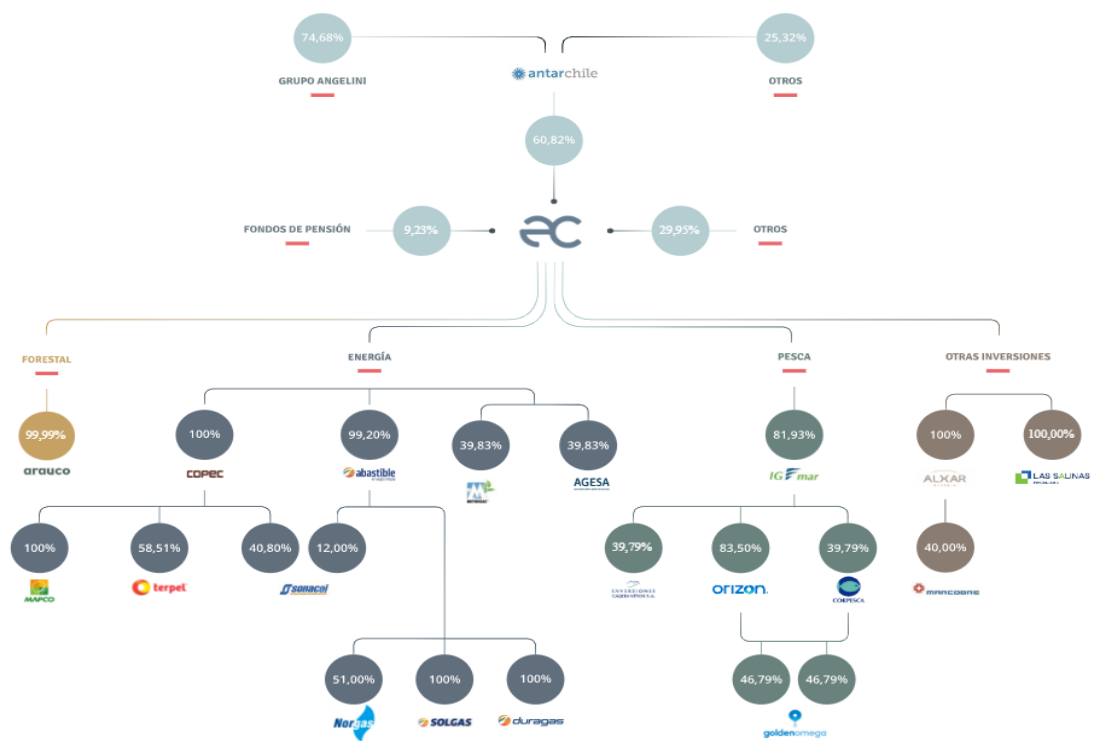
74,68%

GRUPO ANGELINI

antarchile

25,32%

OTROS

60,82%

FONDOS DE PENSIÓN

9,23%

EC

29,95%

OTROS

FORESTAL

99,99%

arauco

ENERGÍA

100%

COPEC

100%

MAPCO

58,51%

terpel

40,80%

sonacol

99,20%

abastible

12,00%

51,00%

Norgas

100%

SOLGAS

100%

duragas

39,83%

39,83%

AGESA

PESCA

81,93%

IGEMAR

39,79%

INVERSIONES CALETA VITOR S.A.

83,50%

orizon

39,79%

CORPESCA

46,79%

46,79%

goldenomega

OTRAS INVERSIONES

100%

ALXAR

40,00%

MARCOBRE

100,00%

LAS SALINAS